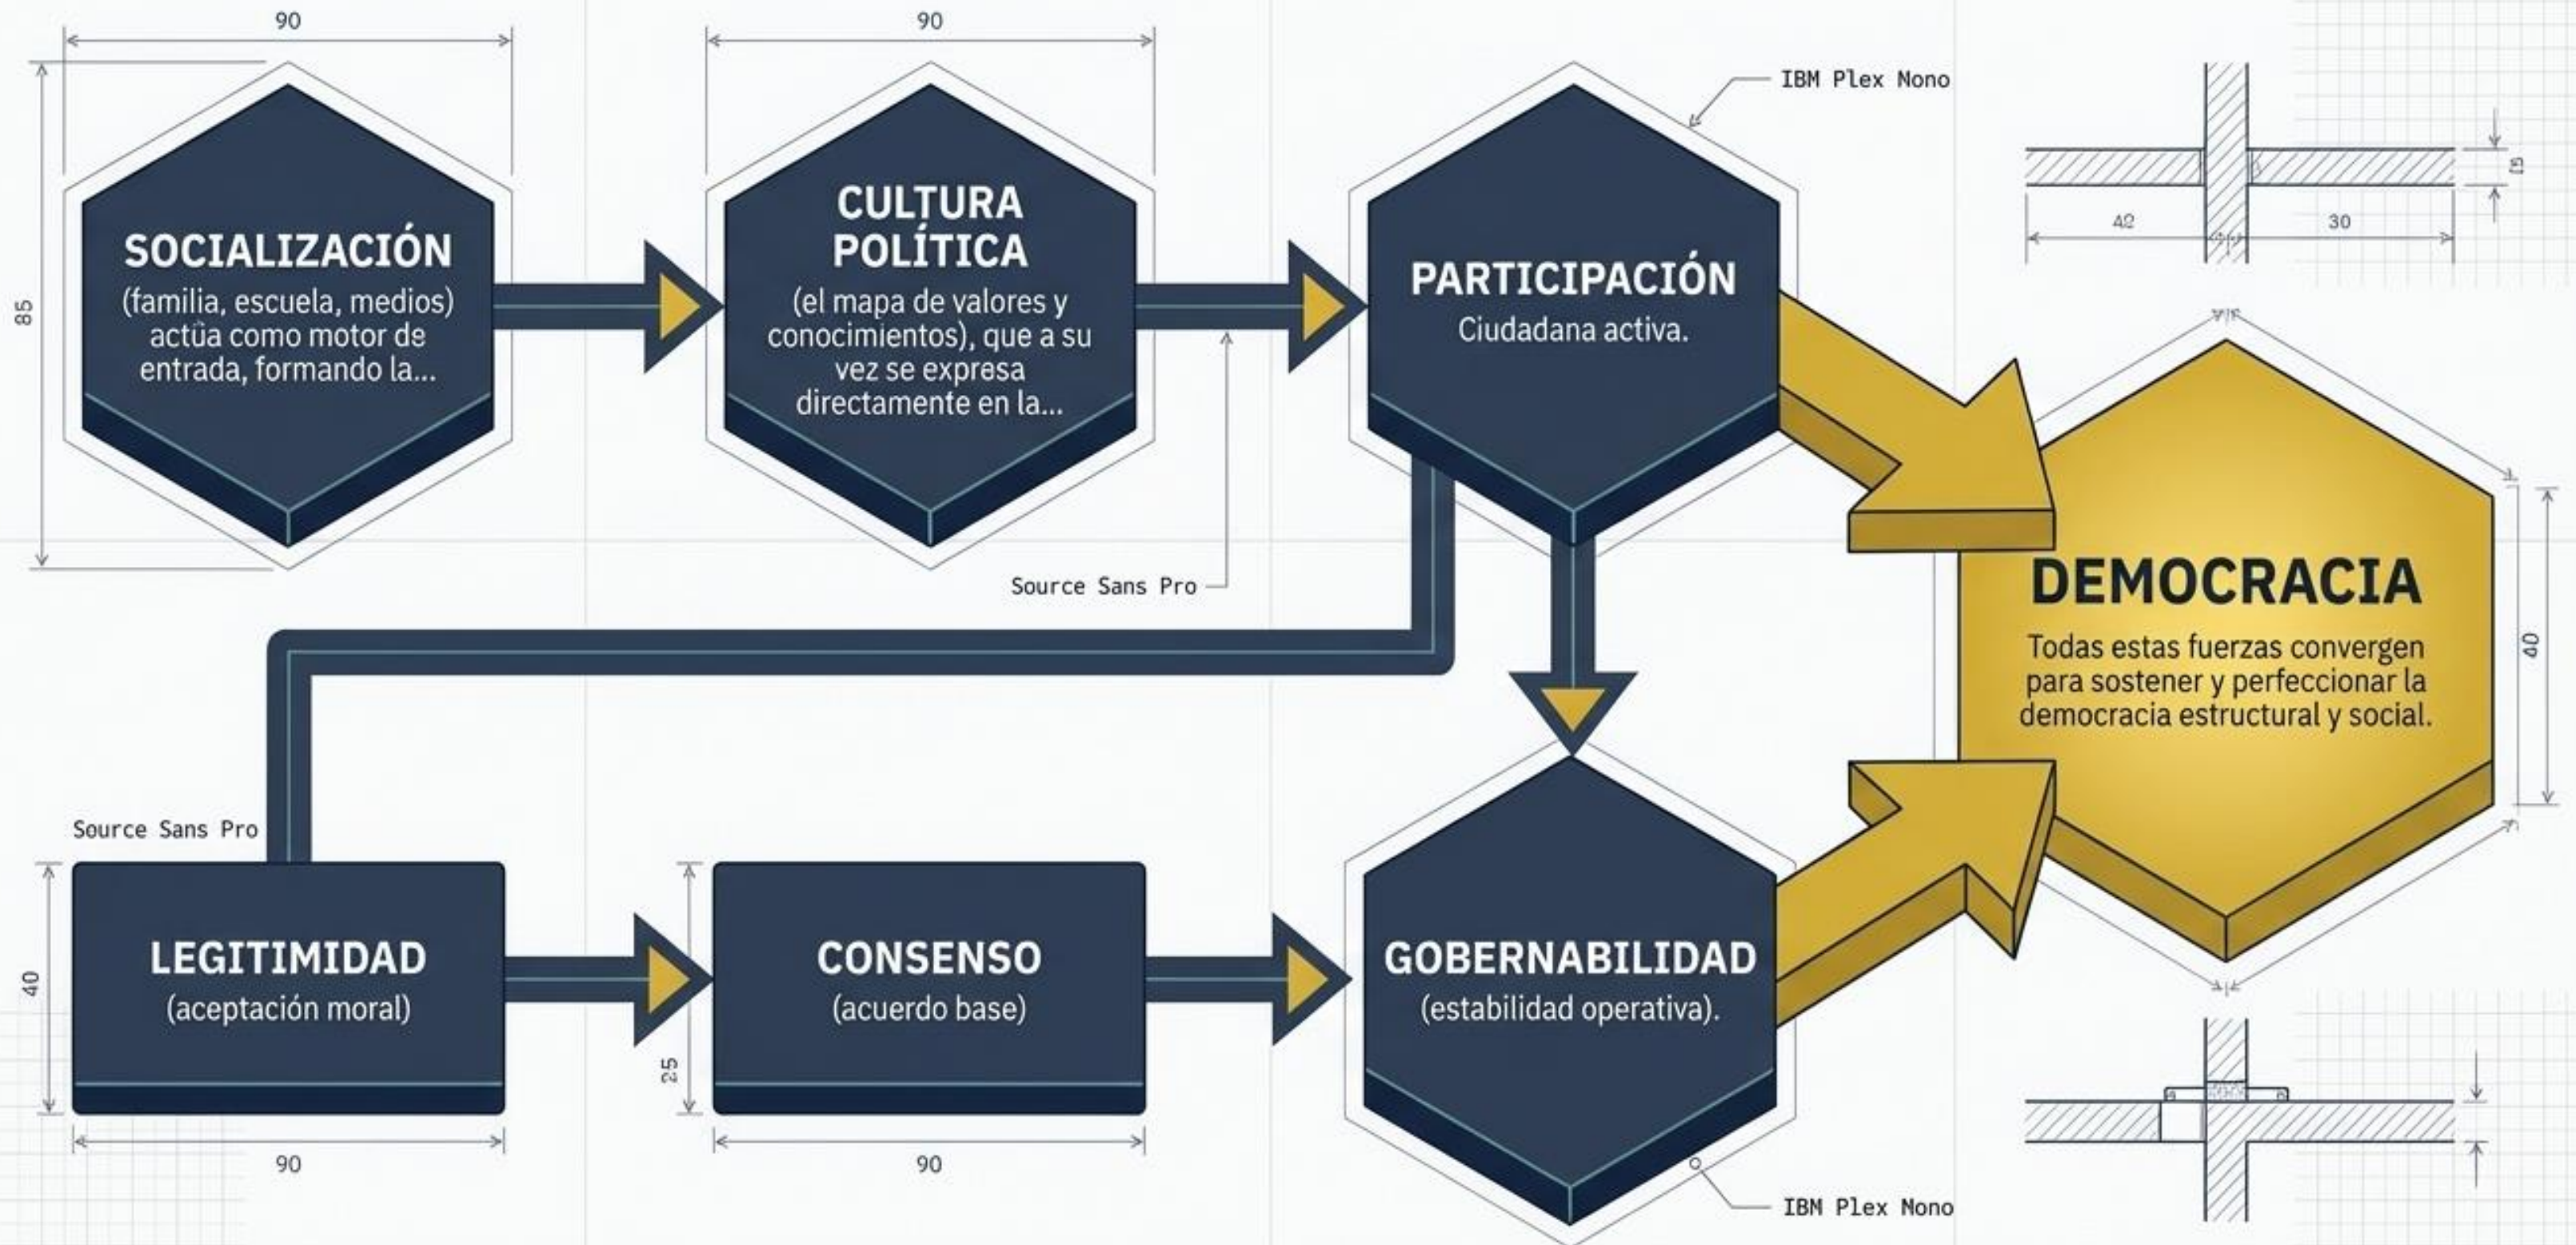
90

90

IBM Plex Nono

85

SOCIALIZACIÓN
(familia, escuela, medios) actúa como motor de entrada, formando la...

CULTURA POLÍTICA
(el mapa de valores y conocimientos), que a su vez se expresa directamente en la...

PARTICIPACIÓN
Ciudadana activa.

15

42

30

Source Sans Pro

DEMOCRACIA
Todas estas fuerzas convergen para sostener y perfeccionar la democracia estructural y social.

40

Source Sans Pro

40

LEGITIMIDAD
(aceptación moral)

25

CONSENSO
(acuerdo base)

GOBERNABILIDAD
(estabilidad operativa).

90

90

IBM Plex Nono